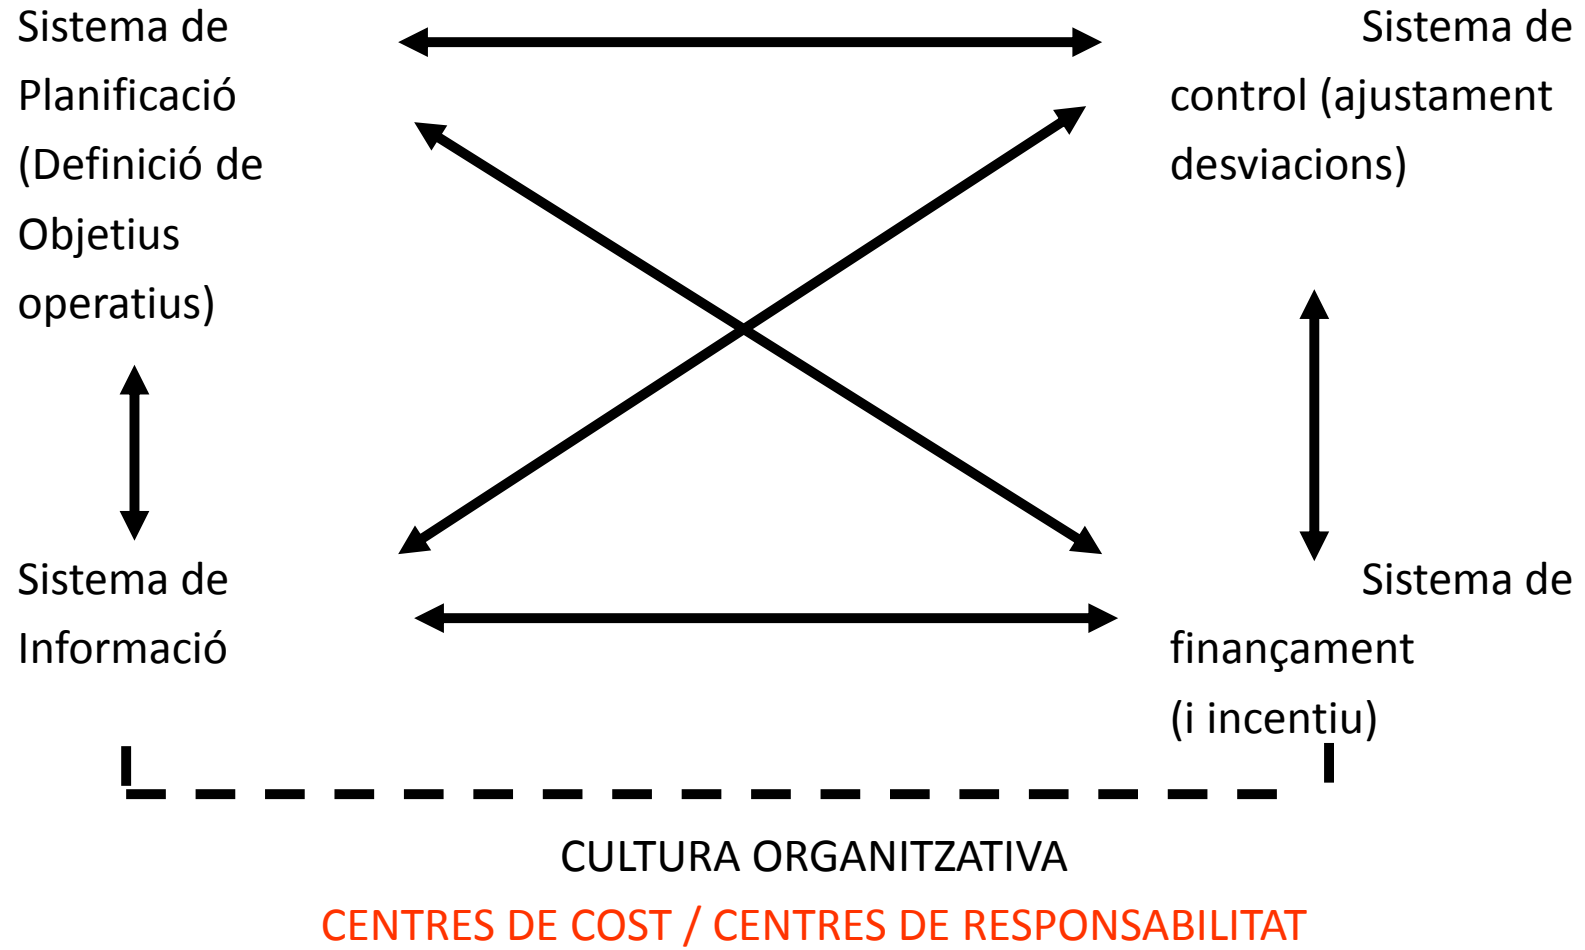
Sistema de Planificació (Definició de Objetius operatius)

Sistema de control (ajustament desviacions)

Sistema de Informació

Sistema de finançament (i incentiu)

CULTURA ORGANITZATIVA

CENTRES DE COST / CENTRES DE RESPONSABILITAT